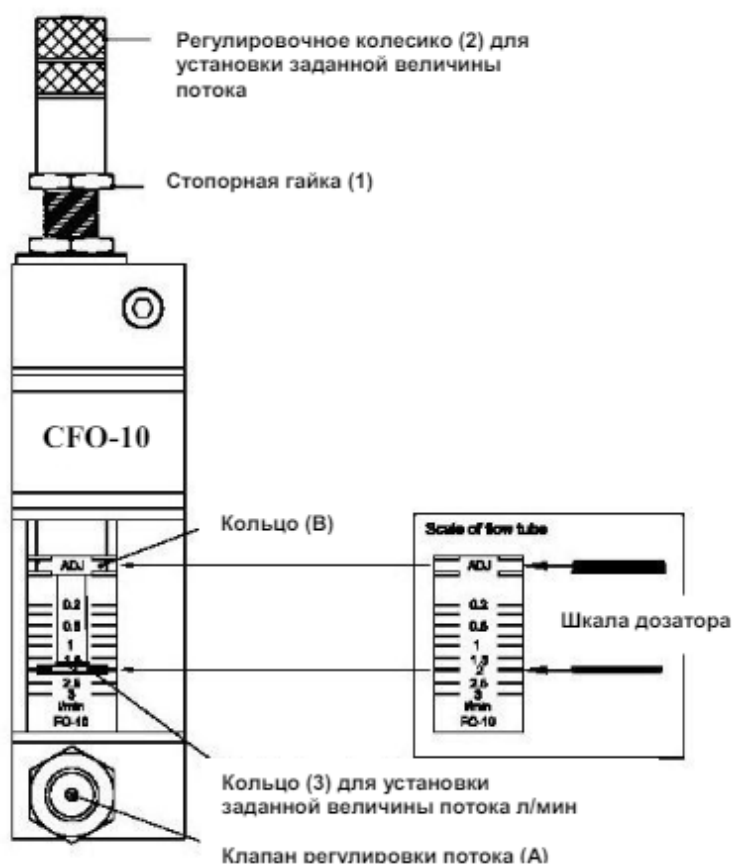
Регулировочное колесико (2) для установки заданной величины потока

Стопорная гайка (1)

CFO-10

Кольцо (B)

ADJ

0.2

0.5

1

1.5

2.5

3

l/min

FO-10

Scale of flow tube

ADJ

0.2

0.5

1

1/2

2.5

3

l/min

FO-10

Шкала дозатора

Кольцо (3) для установки заданной величины потока л/мин

Клапан регулировки потока (A)